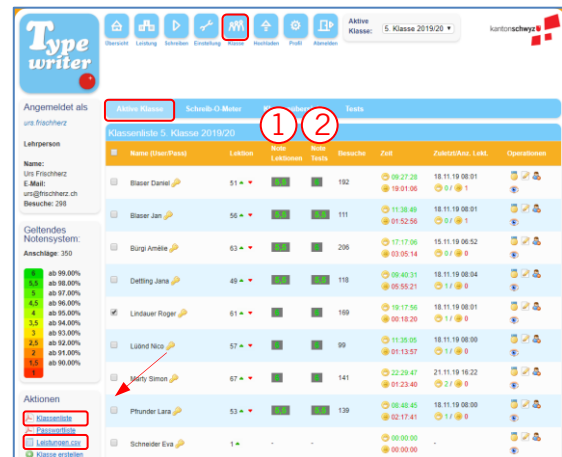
Type writer

Übersicht Leistung Schreiben Einstellung Klasse Hochladen Profil Abmelden

Aktive Klasse: 5. Klasse 2019/20

kantonschwyz

Angemeldet als

urs.frischherz

Lehrperson

Name:
Urs Frischherz
E-Mail:
urs@frischherz.ch
Besuche: 298

Geltendes Notensystem:

Anschläge: 350

| | |
|---|---|
| 6 | ab 99.00% |
| 5,5 | ab 98.00% |
| 5 | ab 97.00% |
| 4,5 | ab 96.00% |
| 4 | ab 95.00% |
| 3,5 | ab 94.00% |
| 3 | ab 93.00% |
| 2,5 | ab 92.00% |
| 2 | ab 91.00% |
| 1,5 | ab 90.00% |
| 1 | |

Aktionen

Klassenliste
Passwortliste
Leistungen.csv
Klasse erstellen

Aktive Klasse | Schreib-O-Meter | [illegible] | Tests

Klassenliste 5. Klasse 2019/20

① ②

| | Name (User/Pass) | Lektion | Note Lektionen | Note Tests | Besuche | Zeit | Zuletzt/Anz. Lekt. | Operationen |
|---|---|---|---|---|---|---|---|---|
| | Blaser Daniel | 51 | 5,5 | 6 | 192 | 09:27:28 / 19:01:06 | 18.11.19 08:01 / 0 / 1 | |
| | Blaser Jan | 56 | 5,5 | 5,5 | 111 | 11:38:49 / 01:52:56 | 18.11.19 08:01 / 0 / 1 | |
| | Bürgi Amélie | 63 | 5,5 | 5,5 | 206 | 17:17:06 / 03:05:14 | 15.11.19 06:52 / 0 / 0 | |
| | Detting Jana | 49 | 5,5 | 5,5 | 118 | 09:40:31 / 05:55:21 | 18.11.19 08:04 / 1 / 0 | |
| ✓ | Lindauer Roger | 61 | 6 | 6 | 169 | 19:17:56 / 00:18:20 | 18.11.19 08:00 / 1 / 0 | |
| | Lüönd Nico | 57 | 6 | 6 | 99 | 11:26:05 / 01:13:57 | 18.11.19 08:00 / 1 / 0 | |
| | Marty Simon | 67 | 6 | 6 | 141 | 22:29:47 / 01:23:40 | 21.11.19 16:22 / 2 / 0 | |
| | Pfiunder Lara | 53 | 5,5 | 5,5 | 139 | 06:48:45 / 02:17:41 | 18.11.19 08:00 / 1 / 0 | |
| | Schneider Eva | 1 | - | - | | 00:00:00 / 00:00:00 | - | |